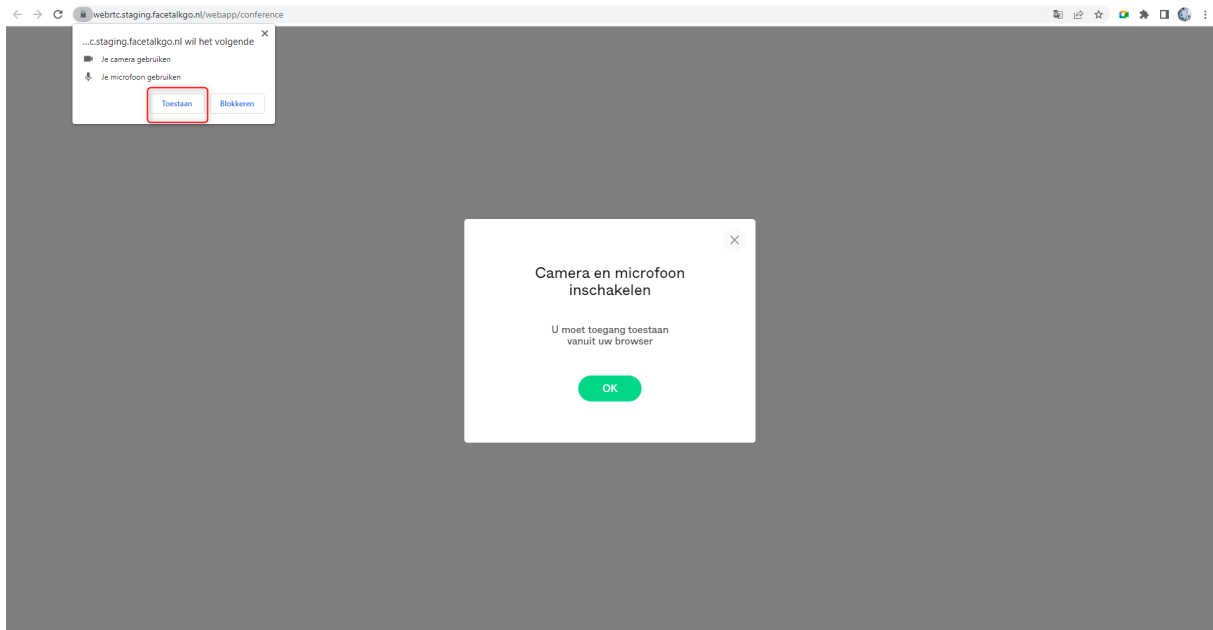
webrtc.staging.facetalkgo.nl/webapp/conference

...c.staging.facetalkgo.nl wil het volgende

Je camera gebruiken

Je microfoon gebruiken

Toestaan

Blokkeren

Camera en microfoon inschakelen

U moet toegang toestaan vanuit uw browser

OK